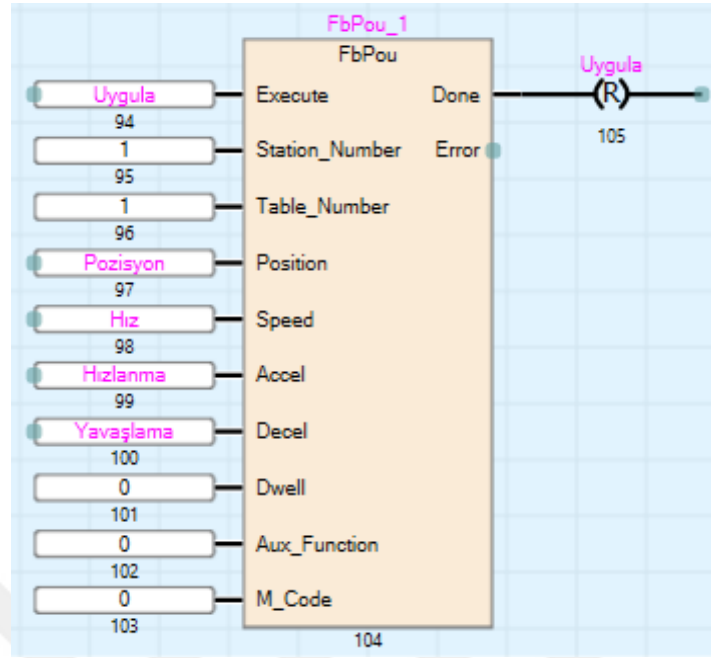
FbPou_1
FbPou

Uygula
94
Execute
Done
Uygula
(R)
105

1
95
Station_Number
Error

1
96
Table_Number

Pozisyon
97
Position

Hız
98
Speed

Hızlanma
99
Accel

Yavaşlama
100
Decel

0
101
Dwell

0
102
Aux_Function

0
103
M_Code

104